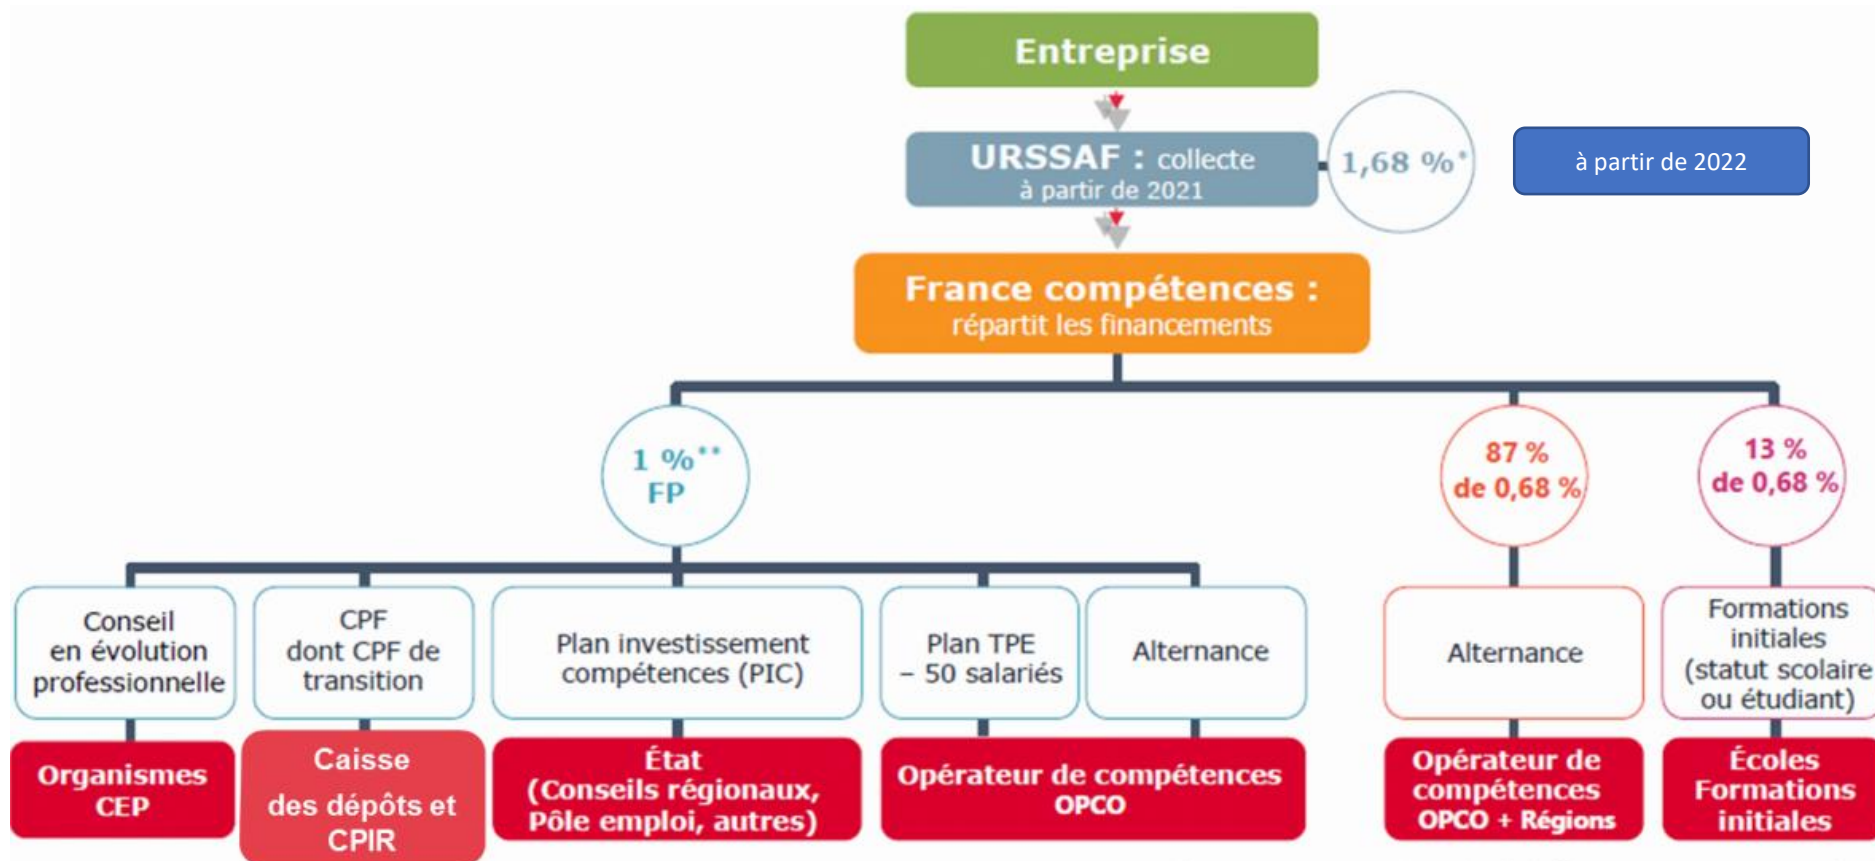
Entreprise

URSSAF : collecte
à partir de 2021

1,68 %*

à partir de 2022

France compétences :
répartit les financements

1 %**
FP

87 %
de 0,68 %

13 %
de 0,68 %

Conseil en évolution professionnelle

CPF dont CPF de transition

Plan investissement compétences (PIC)

Plan TPE – 50 salariés

Alternance

Alternance

Formations initiales (statut scolaire ou étudiant)

Organismes CEP

Caisse des dépôts et CPIR

État (Conseils régionaux, Pôle emploi, autres)

Opérateur de compétences OPCO

Opérateur de compétences OPCO + Régions

Écoles Formations initiales